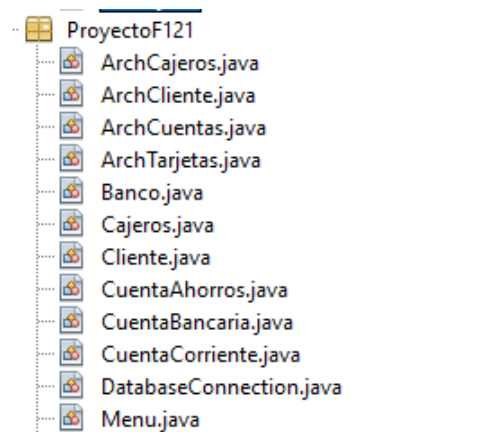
ProyectoF121
ArchCajeros.java
ArchCliente.java
ArchCuentas.java
ArchTarjetas.java
Banco.java
Cajeros.java
Cliente.java
CuentaAhorros.java
CuentaBancaria.java
CuentaCorriente.java
DatabaseConnection.java
Menu.java